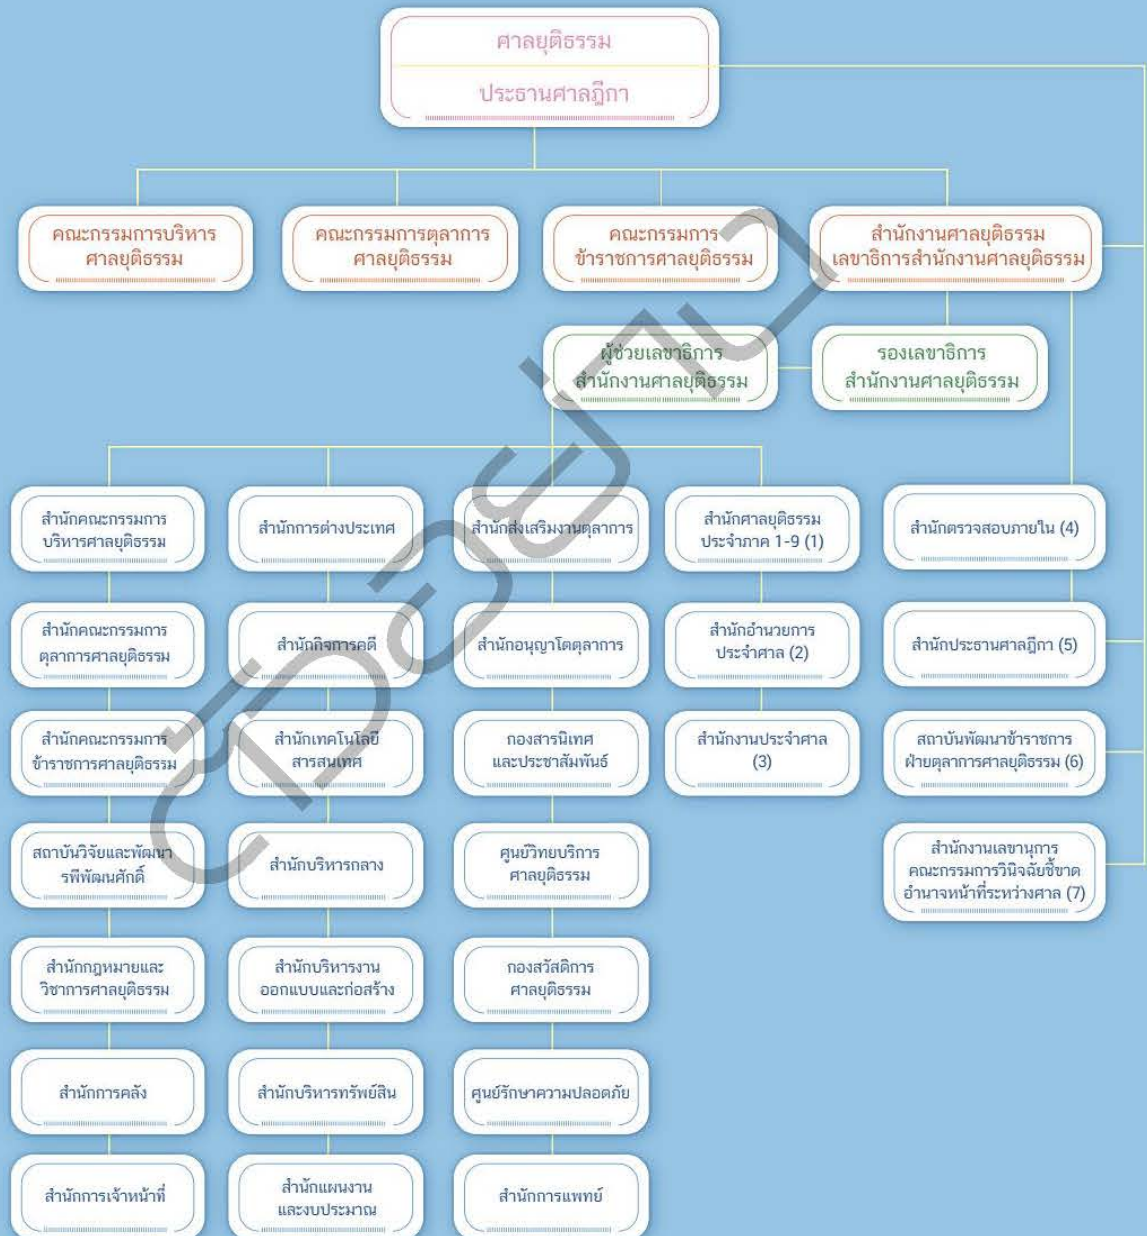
ศาลยุติธรรม
ประธานศาลฎีกา

คณะกรรมการบริหารศาลยุติธรรม

คณะกรรมการตุลาการศาลยุติธรรม

คณะกรรมการข้าราชการศาลยุติธรรม

สำนักงานศาลยุติธรรม
เลขาธิการสำนักงานศาลยุติธรรม

ผู้ช่วยเลขาธิการสำนักงานศาลยุติธรรม

รองเลขาธิการสำนักงานศาลยุติธรรม

สำนักคณะกรรมการบริหารศาลยุติธรรม

สำนักการต่างประเทศ

สำนักส่งเสริมงานตุลาการ

สำนักศาลยุติธรรมประจำภาค 1-9 (1)

สำนักตรวจสอบภายใน (4)

สำนักคณะกรรมการตุลาการศาลยุติธรรม

สำนักกิจการคดี

สำนักอนุญาโตตุลาการ

สำนักอำนวยการประจำศาล (2)

สำนักประธานศาลฎีกา (5)

สำนักคณะกรรมการข้าราชการศาลยุติธรรม

สำนักเทคโนโลยีสารสนเทศ

กองสารนิเทศและประชาสัมพันธ์

สำนักงานประจำศาล (3)

สถาบันพัฒนาข้าราชการฝ่ายตุลาการศาลยุติธรรม (6)

สถาบันวิจัยและพัฒนารพีพัฒนศักดิ์

สำนักบริหารกลาง

ศูนย์วิทยบริการศาลยุติธรรม

สำนักงานเลขานุการคณะกรรมการวินิจฉัยชี้ขาดอำนาจหน้าที่ระหว่างศาล (7)

สำนักกฎหมายและวิชาการศาลยุติธรรม

สำนักบริหารงานออกแบบและก่อสร้าง

กองสวัสดิการศาลยุติธรรม

สำนักการคลัง

สำนักบริหารทรัพย์สิน

ศูนย์รักษาความปลอดภัย

สำนักการเจ้าหน้าที่

สำนักแผนงานและงบประมาณ

สำนักการแพทย์

ตัวอย่าง